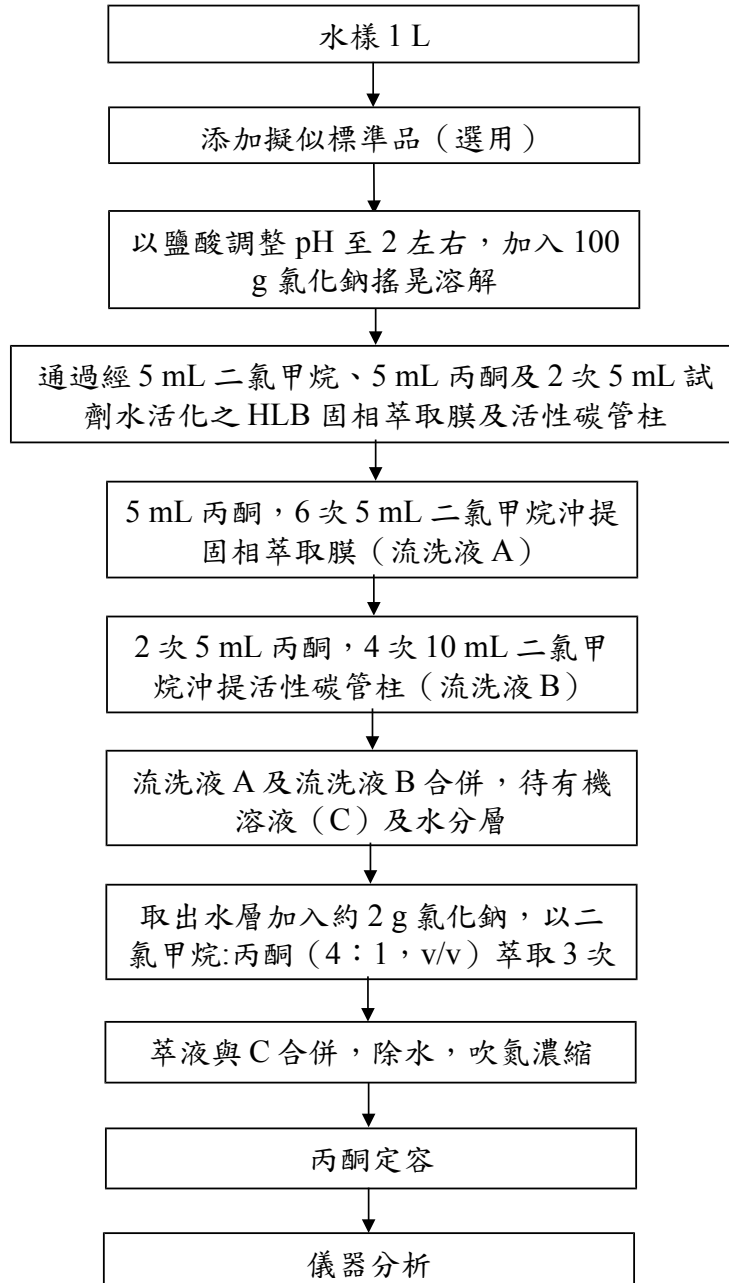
水樣 1 L

添加擬似標準品（選用）

以鹽酸調整 pH 至 2 左右，加入 100 g 氯化鈉搖晃溶解

通過經 5 mL 二氯甲烷、5 mL 丙酮及 2 次 5 mL 試劑水活化之 HLB 固相萃取膜及活性碳管柱

5 mL 丙酮，6 次 5 mL 二氯甲烷沖提固相萃取膜（流洗液 A）

2 次 5 mL 丙酮，4 次 10 mL 二氯甲烷沖提活性碳管柱（流洗液 B）

流洗液 A 及流洗液 B 合併，待有機溶液（C）及水分層

取出水層加入約 2 g 氯化鈉，以二氯甲烷:丙酮（4：1，v/v）萃取 3 次

萃液與 C 合併，除水，吹氮濃縮

丙酮定容

儀器分析